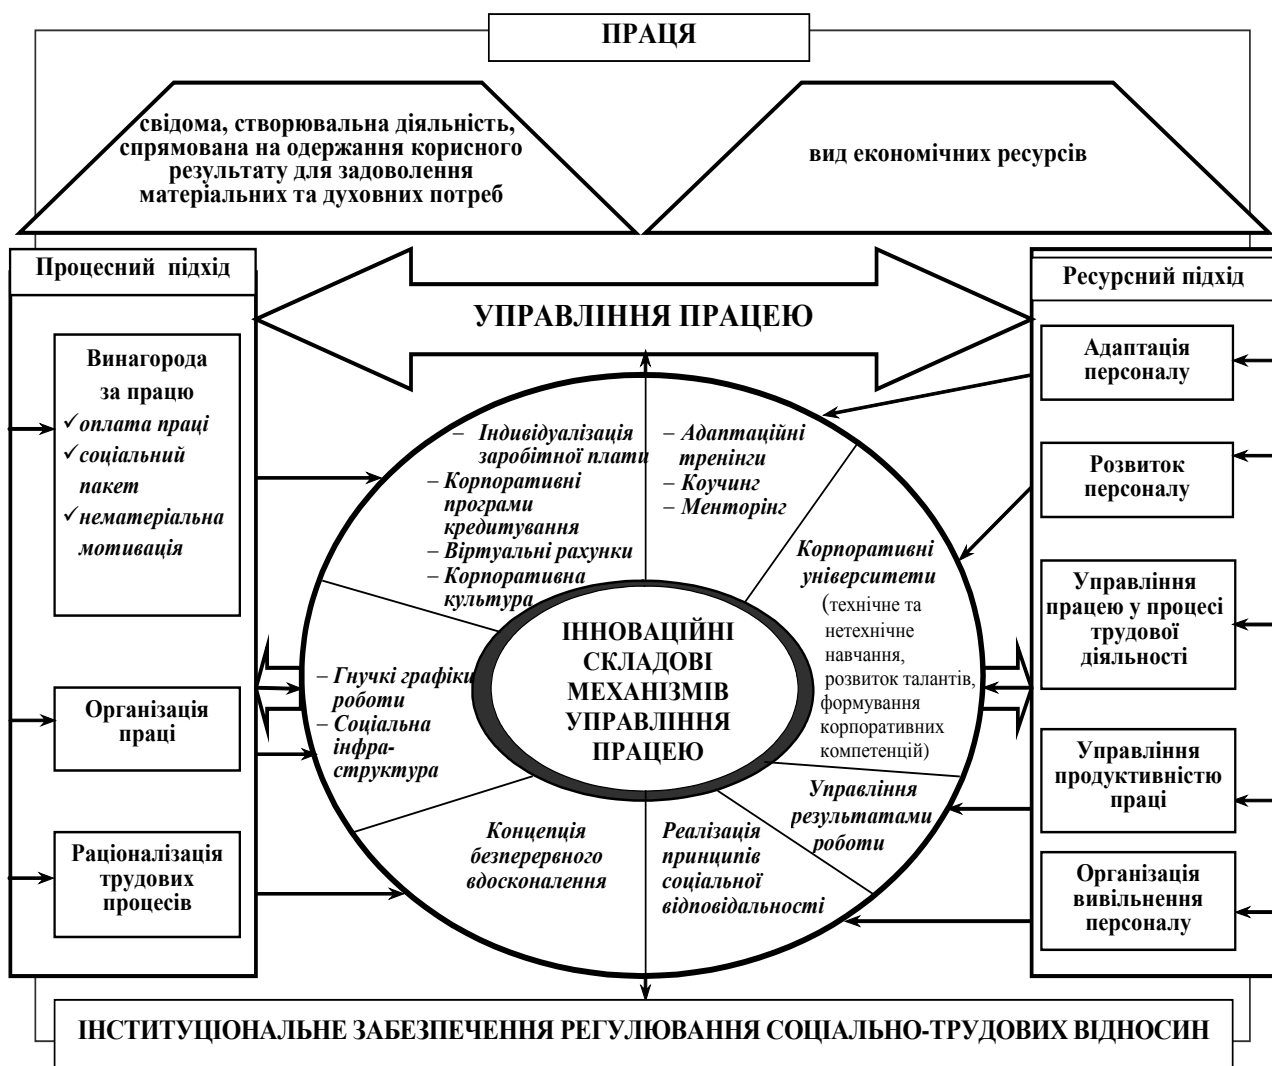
ПРАЦЯ

свідома, створювальна діяльність, спрямована на одержання корисного результату для задоволення матеріальних та духовних потреб

вид економічних ресурсів

Процесний підхід

Винагорода за працю
✓оплата праці
✓соціальний пакет
✓нематеріальна мотивація

Організація праці

Раціоналізація трудових процесів

УПРАВЛІННЯ ПРАЦЕЮ

– Індивідуалізація заробітної плати
– Корпоративні програми кредитування
– Віртуальні рахунки
– Корпоративна культура

– Адаптаційні тренінги
– Коучинг
– Менторінг

Корпоративні університети
(технічне та нетехнічне навчання, розвиток талантів, формування корпоративних компетенцій)

– Гнучкі графіки роботи
– Соціальна інфраструктура

ІННОВАЦІЙНІ СКЛАДОВІ МЕХАНІЗМІВ УПРАВЛІННЯ ПРАЦЕЮ

Управління результатами роботи

Концепція безперервного вдосконалення

Реалізація принципів соціальної відповідальності

Ресурсний підхід

Адаптація персоналу

Розвиток персоналу

Управління працею у процесі трудової діяльності

Управління продуктивністю праці

Організація вивільнення персоналу

ІНСТИТУЦІОНАЛЬНЕ ЗАБЕЗПЕЧЕННЯ РЕГУЛЮВАННЯ СОЦІАЛЬНО-ТРУДОВИХ ВІДНОСИН